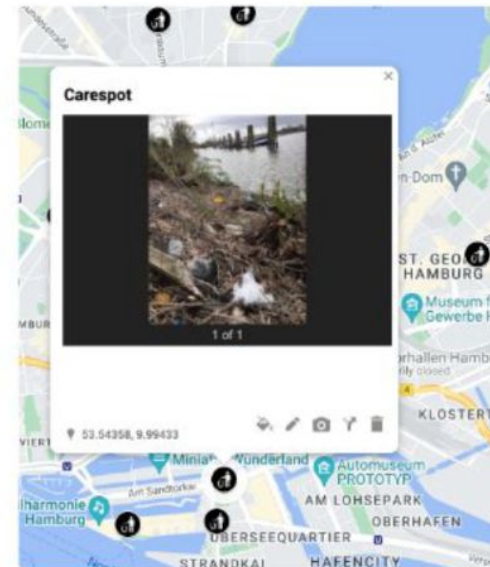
Carespot

×

1 of 1

53.54358, 9.99433

n-Dom

ST. GEO
HAMBURG

Museum f
Gewerbe

rhallen Hamb

KLOSTER

Miniatur Wunderland

Automuseum PROTOTYP

AM LOHSEPARK

OBERHAFEN

ÜBERSEEQUARTIER

STRANDKAI

HAFENCITY

lharmonie Hamburg

Am Sandtorkai